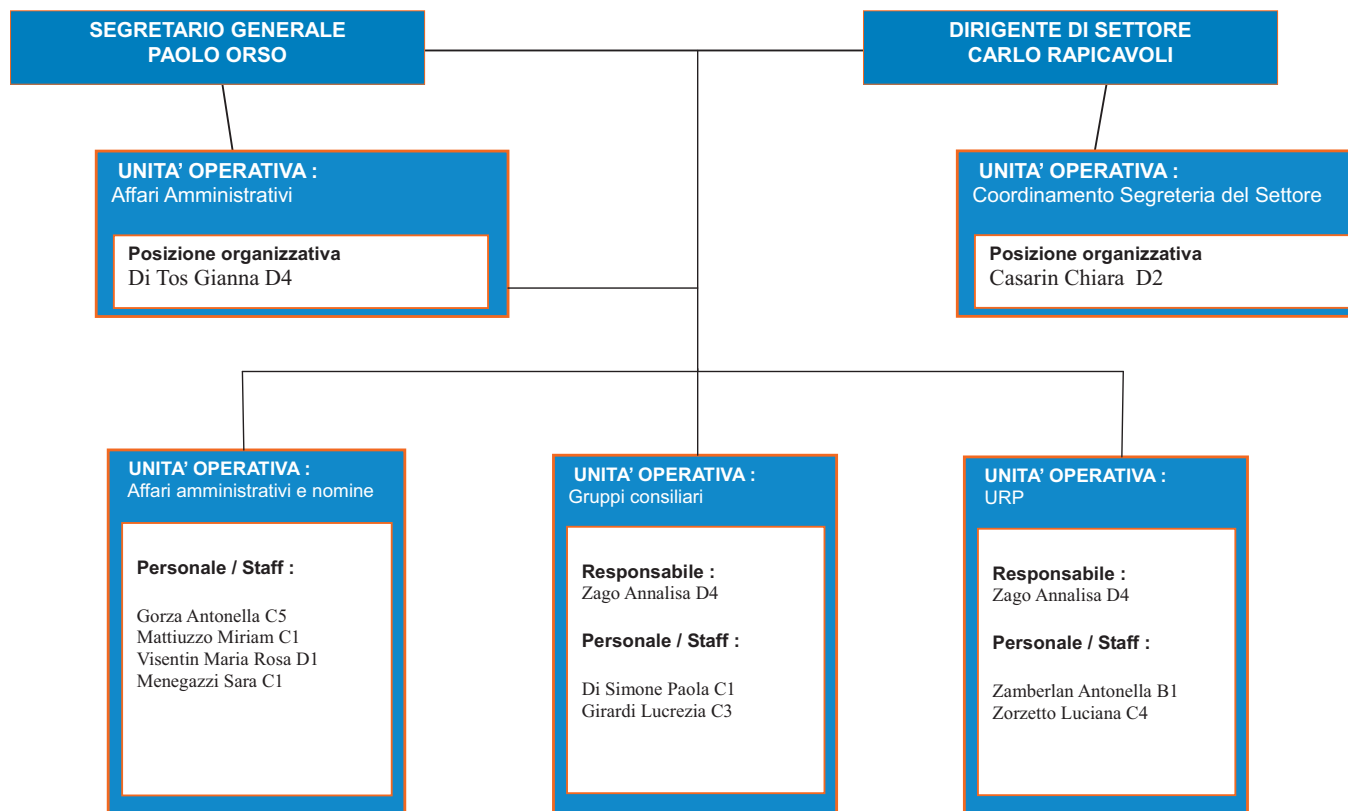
SEGRETARIO GENERALE
PAOLO ORSO

DIRIGENTE DI SETTORE
CARLO RAPICAVOLI

UNITA' OPERATIVA :
Affari Amministrativi

Posizione organizzativa
Di Tos Gianna D4

UNITA' OPERATIVA :
Coordinamento Segreteria del Settore

Posizione organizzativa
Casarin Chiara D2

UNITA' OPERATIVA :
Affari amministrativi e nomine

Personale / Staff :

Gorza Antonella C5
Mattiuzzo Miriam C1
Visentin Maria Rosa D1
Menegazzi Sara C1

UNITA' OPERATIVA :
Gruppi consiliari

Responsabile :
Zago Annalisa D4

Personale / Staff :

Di Simone Paola C1
Girardi Lucrezia C3

UNITA' OPERATIVA :
URP

Responsabile :
Zago Annalisa D4

Personale / Staff :

Zamberlan Antonella B1
Zorzetto Luciana C4